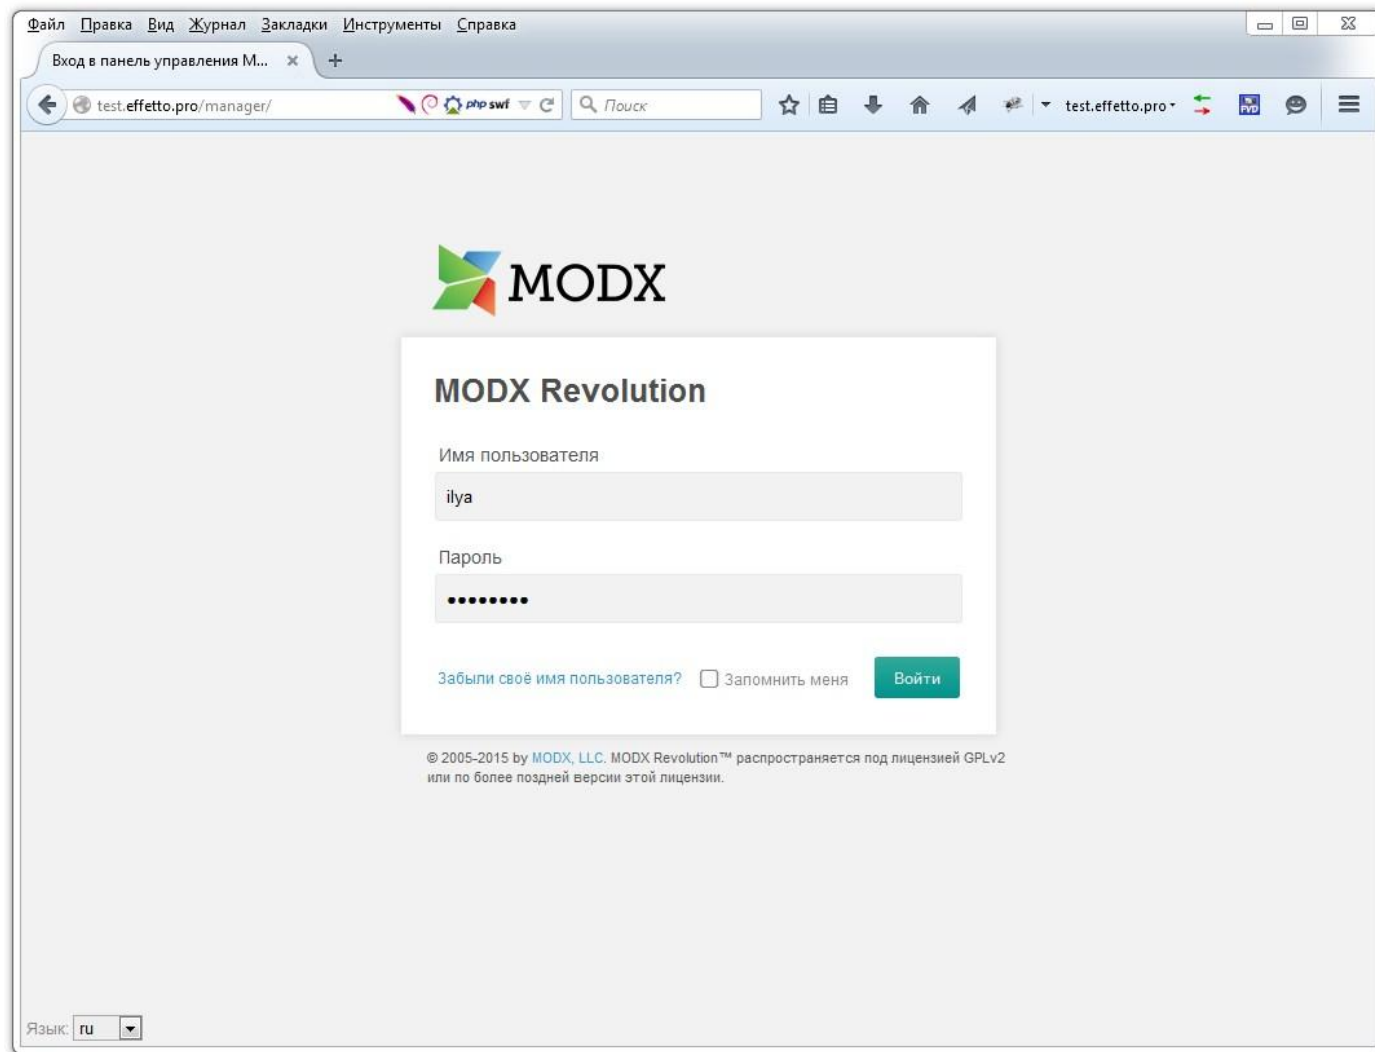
Файл Правка Вид Журнал Закладки Инструменты Справка

Вход в панель управления M... ×

test.effetto.pro/manager/

php swf

Поиск

test.effetto.pro

MODX

MODX Revolution

Имя пользователя

ilya

Пароль

••••••••

Забыли своё имя пользователя?

Запомнить меня

Войти

© 2005-2015 by MODX, LLC. MODX Revolution™ распространяется под лицензией GPLv2 или по более поздней версии этой лицензии.

Язык: ru